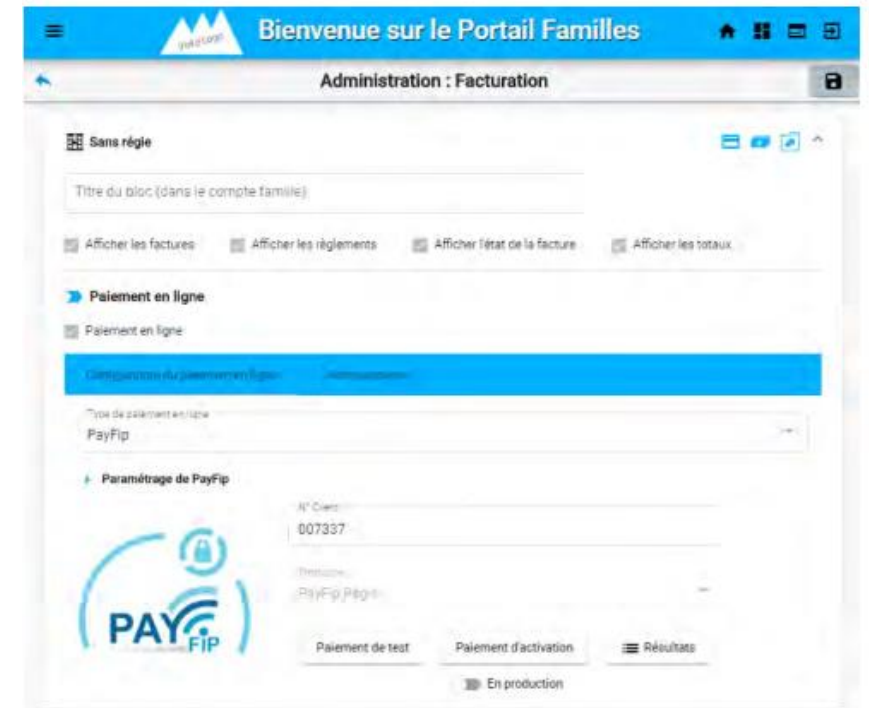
Bienvenue sur le Portail Familles

Administration : Facturation

Sans régie

Titre du bloc (dans le compte famille)

Afficher les factures Afficher les règlements Afficher l'état de la facture Afficher les totaux

Paiement en ligne

Paiement en ligne

Configuration du paiement en ligne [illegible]

Type de paiement en ligne
PayFip

Paramétrage de PayFip

N° Client
007337

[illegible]
PayFip Régie

PAY FiP

Paiement de test Paiement d'activation Résultats

En production